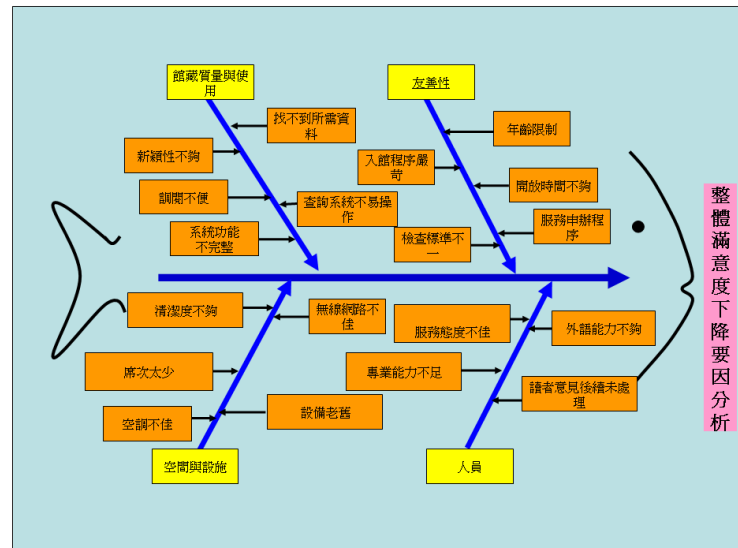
館藏質量與使用

找不到所需資料

新穎性不夠

調閱不便

查詢系統不易操作

系統功能不完整

友善性

年齡限制

入館程序嚴苛

開放時間不夠

服務申辦程序

檢查標準不一

整體滿意度下降要因分析

清潔度不夠

無線網路不佳

席次太少

空調不佳

設備老舊

空間與設施

服務態度不佳

外語能力不夠

專業能力不足

讀者意見後續未處理

人員